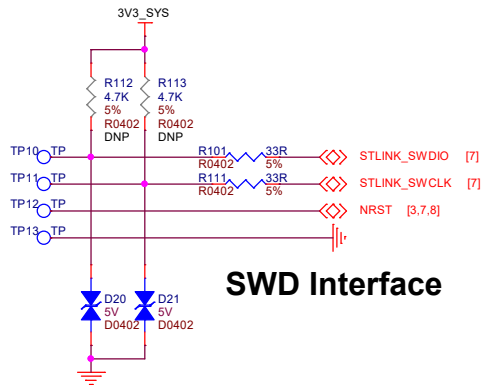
3V3_SYS

R112
4.7K
5%
R0402
DNP

R113
4.7K
5%
R0402
DNP

TP10 TP
R101 33R
R0402 5%
STLINK_SWDIO [7]

TP11 TP
R111 33R
R0402 5%
STLINK_SWCLK [7]

TP12 TP
NRST [3,7,8]

TP13 TP

SWD Interface

D20
5V
D0402

D21
5V
D0402